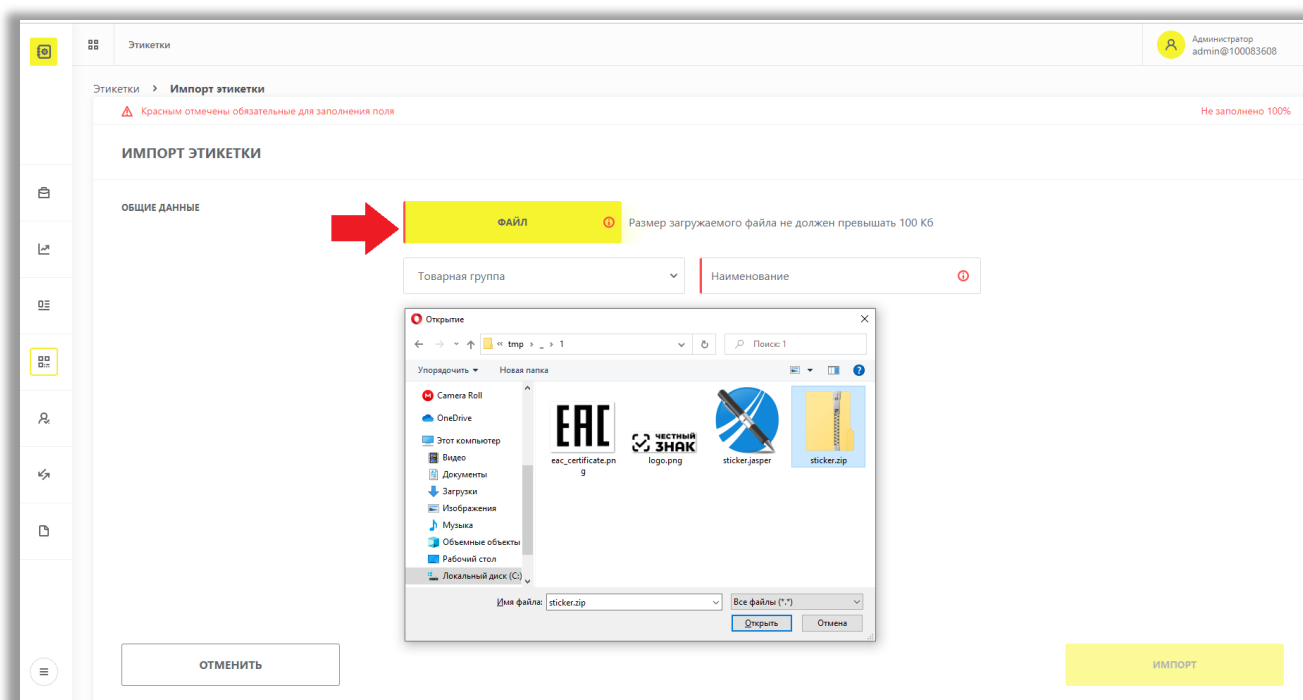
Этикетки

Администратор
admin@100083608

Этикетки > Импорт этикетки

Красным отмечены обязательные для заполнения поля

Не заполнено 100%

ИМПОРТ ЭТИКЕТКИ

ОБЩИЕ ДАННЫЕ

ФАЙЛ

Размер загружаемого файла не должен превышать 100 Кб

Товарная группа

Наименование

Открытие

« tmp › _ › 1

Поиск: 1

Упорядочить ▾

Новая папка

Camera Roll
OneDrive
Этот компьютер
Видео
Документы
Загрузки
Изображения
Музыка
Объемные объекты
Рабочий стол
Локальный диск (C:)

EAC
eac_certificate.png

ЧЕСТНЫЙ ЗНАК
logo.png

sticker.jasper

sticker.zip

Имя файла: sticker.zip

Все файлы (*.*)

Открыть

Отмена

ОТМЕНИТЬ

ИМПОРТ